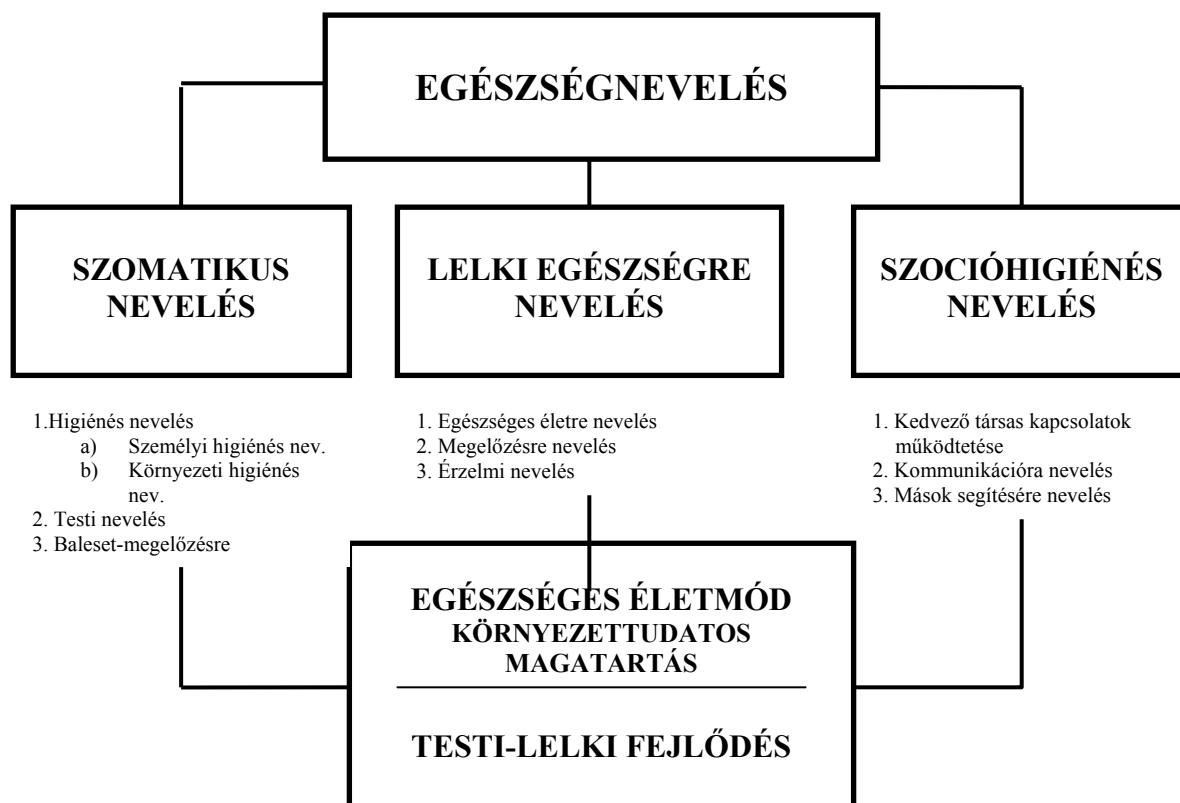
EGÉSZSÉGNEVELÉS

SZOMATIKUS NEVELÉS

LELKI EGÉSZSÉGRE NEVELÉS

SZOCIÓHIGIÉNÉS NEVELÉS

1.Higiénés nevelés
a) Személyi higiénés nev.
b) Környezeti higiénés nev.
2. Testi nevelés
3. Baleset-megelőzésre

1. Egészséges életre nevelés
2. Megelőzésre nevelés
3. Érzelmi nevelés

1. Kedvező társas kapcsolatok működtetése
2. Kommunikációra nevelés
3. Mások segítésére nevelés

EGÉSZSÉGES ÉLETMÓD
KÖRNYEZETTUDATOS MAGATARTÁS

TESTI-LELKI FEJLŐDÉS